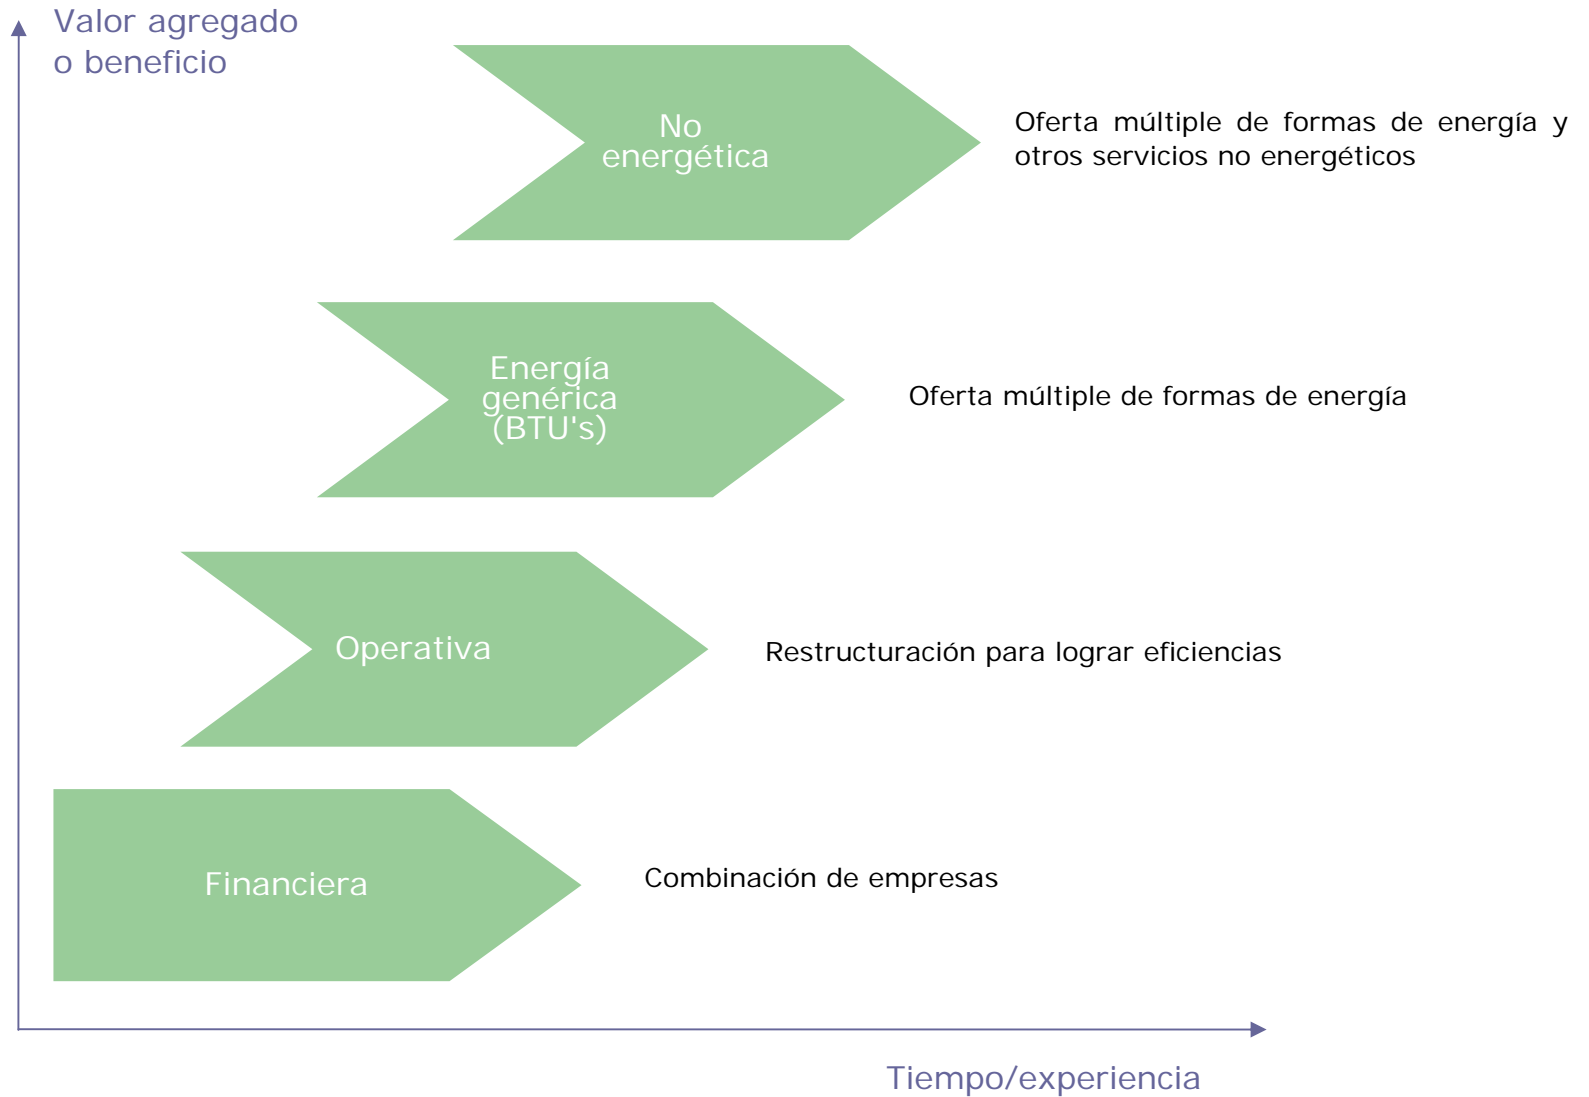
Valor agregado
o beneficio

No energética

Oferta múltiple de formas de energía y otros servicios no energéticos

Energía genérica (BTU's)

Oferta múltiple de formas de energía

Operativa

Restructuración para lograr eficiencias

Financiera

Combinación de empresas

Tiempo/experiencia